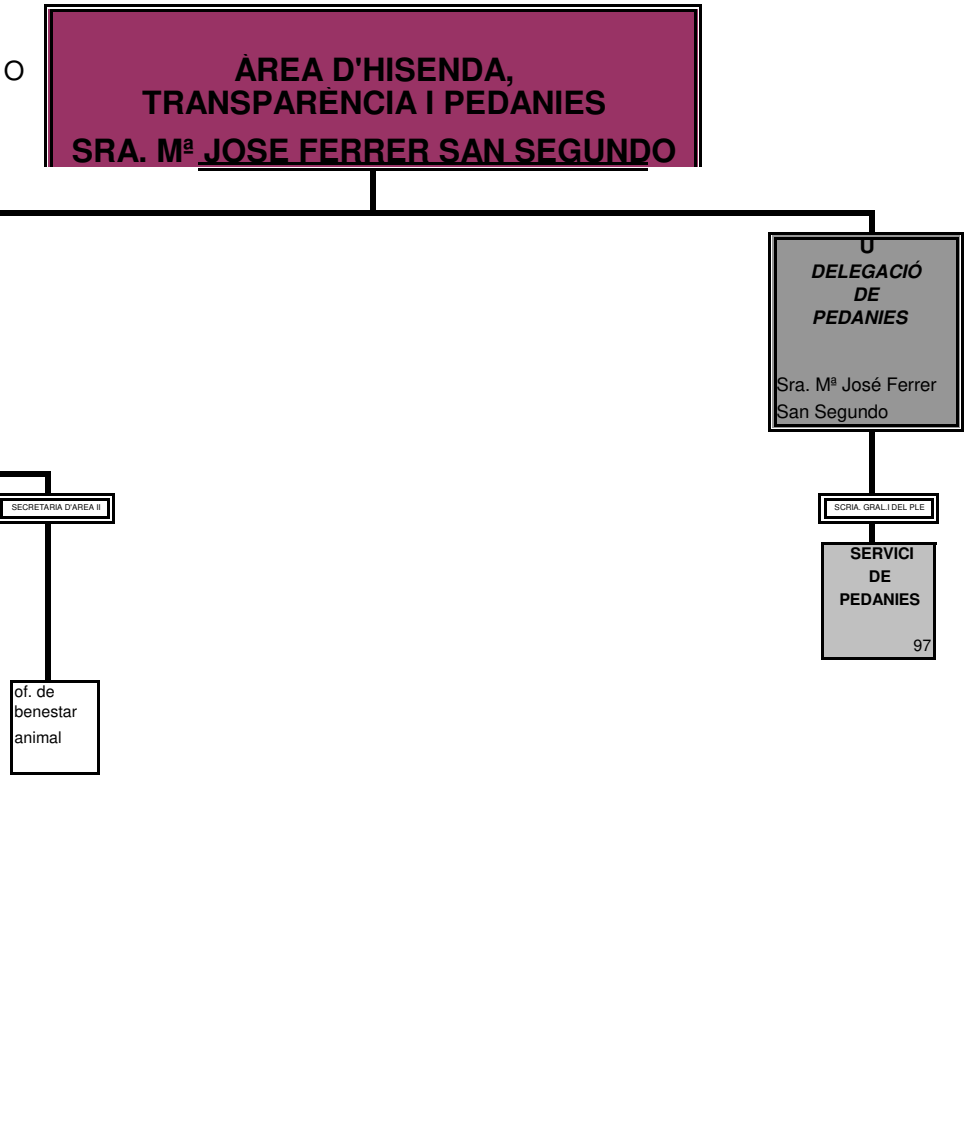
O

ÀREA D'HISENDA, TRANSPARÈNCIA I PEDANIES
SRA. Mª JOSE FERRER SAN SEGUNDO

U
DELEGACIÓ DE PEDANIES

Sra. Mª José Ferrer San Segundo

SECRETARIA D'AREA II

SCRIA. GRAL.I DEL PLE

SERVICI DE PEDANIES
97

of. de benestar animal